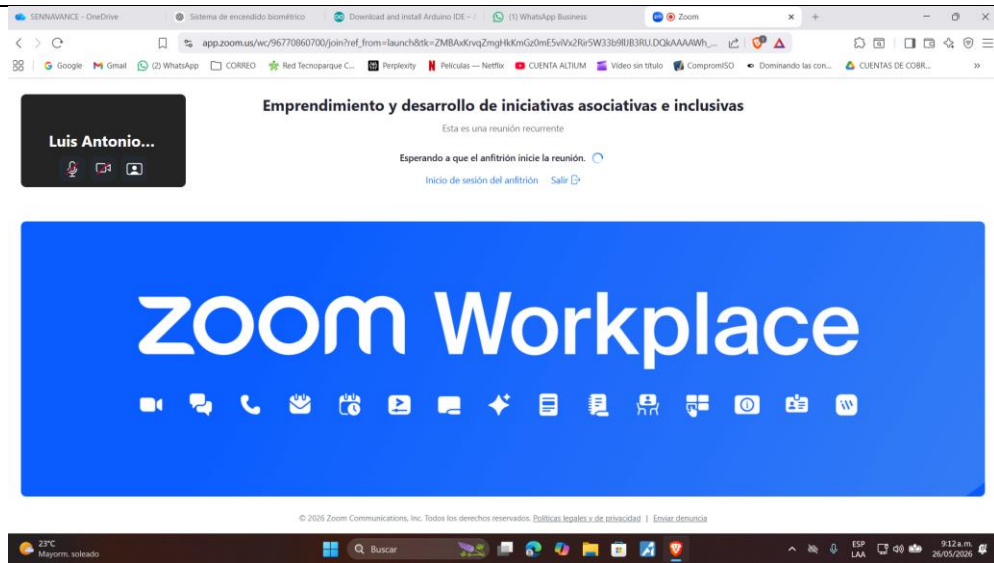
SENNAVANCE - OneDrive | Sistema de encendido biométrico | Download and install Arduino IDE | (1) WhatsApp Business | Zoom

app.zoom.us/wc/96770860700/join?ref_from=launch&tk=ZMBAxKrvqZmgHkKmGz0mE5viVx2Rir5W33b9lIJB3RU.DQkAAAAWh_...

Google | Gmail | (2) WhatsApp | CORREO | Red Tecnoparque C... | Perplexity | Películas — Netflix | CUENTA ALTIUM | Video sin título | CompromISO | Dominando las con... | CUENTAS DE COBR...

Luis Antonio...

Emprendimiento y desarrollo de iniciativas asociativas e inclusivas

Esta es una reunión recurrente

Esperando a que el anfitrión inicie la reunión.

Inicio de sesión del anfitrión | Salir

zoom Workplace

© 2026 Zoom Communications, Inc. Todos los derechos reservados. Políticas legales y de privacidad | Enviar denuncia

23°C
Mayorm. soleado

Buscar

ESP
LAA

9:12 a. m.
26/05/2026